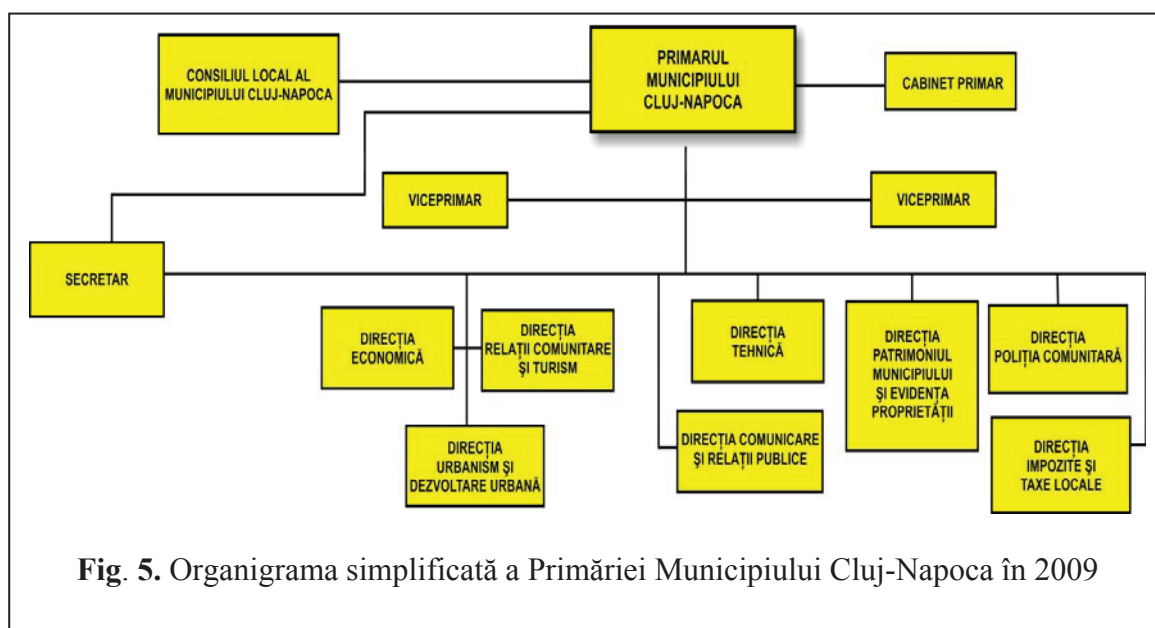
CONSILIUL LOCAL AL MUNICIPIULUI CLUJ-NAPOCA

PRIMARUL MUNICIPIULUI CLUJ-NAPOCA

CABINET PRIMAR

VICEPRIMAR

VICEPRIMAR

SECRETAR

DIRECȚIA ECONOMICĂ

DIRECȚIA RELAȚII COMUNITARE ȘI TURISM

DIRECȚIA URBANISM ȘI DEZVOLTARE URBANĂ

DIRECȚIA TEHNICĂ

DIRECȚIA COMUNICARE ȘI RELAȚII PUBLICE

DIRECȚIA PATRIMONIUL MUNICIPIULUI ȘI EVIDENȚA PROPRIETĂȚII

DIRECȚIA POLIȚIA COMUNITARĂ

DIRECȚIA IMPOZITE ȘI TAXE LOCALE

**Fig**. **5.** Organigrama simplificată a Primăriei Municipiului Cluj-Napoca în 2009